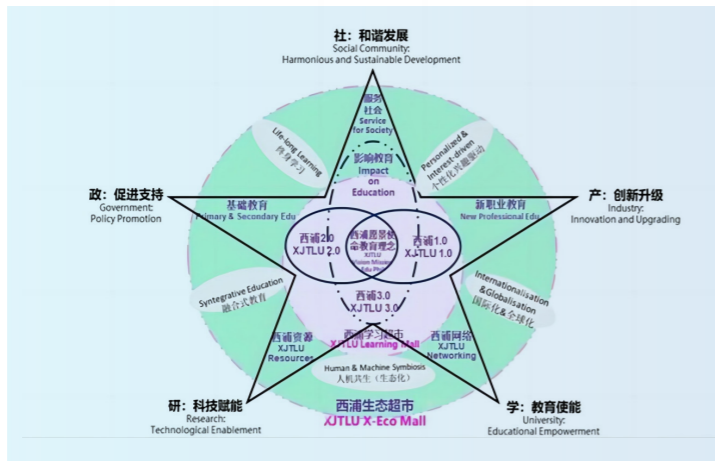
社：和谐发展
Social Community:
Harmonious and Sustainable Development

政：促进支持
Government:
Policy Promotion

产：创新升级
Industry:
Innovation and Upgrading

研：科技赋能
Research:
Technological Enablement

学：教育使能
University:
Educational Empowerment

服务社会
Service for Society

Life-long Learning
终身学习

Personalized & Interest-driven
个性化兴趣驱动

影响教育
Impact on Education

基础教育
Primary & Secondary Edu

新职业教育
New Professional Edu

西浦2.0
XJTLU 2.0

西浦愿景使命教育理念
XJTLU Vision Mission Edu Phil

西浦1.0
XJTLU 1.0

西浦3.0
XJTLU 3.0

Syntegrative Education
融合式教育

Internationalisation & Globalisation
国际化&全球化

西浦资源
XJTLU Resources

西浦学习超市
XJTLU Learning Mall

西浦网络
XJTLU Networking

Human & Machine Symbiosis
人机共生（生态化）

西浦生态超市
XJTLU X-Eco Mall